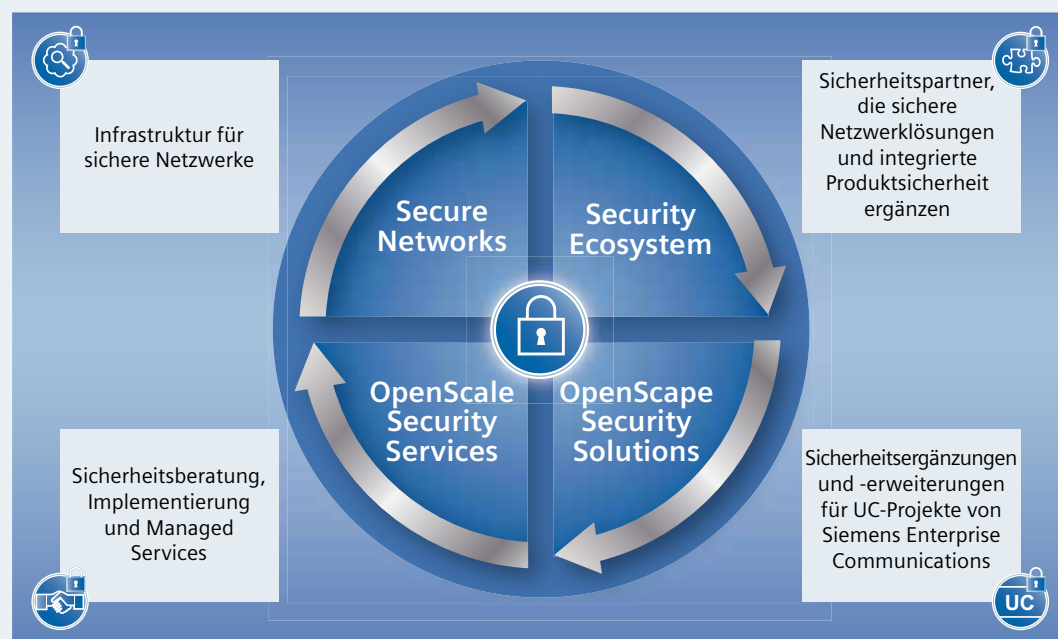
Infrastruktur für sichere Netzwerke

Sicherheitspartner, die sichere Netzwerklösungen und integrierte Produktsicherheit ergänzen

Secure Networks

Security Ecosystem

OpenScale Security Services

OpenScape Security Solutions

Sicherheitsberatung, Implementierung und Managed Services

Sicherheitsergänzungen und -erweiterungen für UC-Projekte von Siemens Enterprise Communications

UC